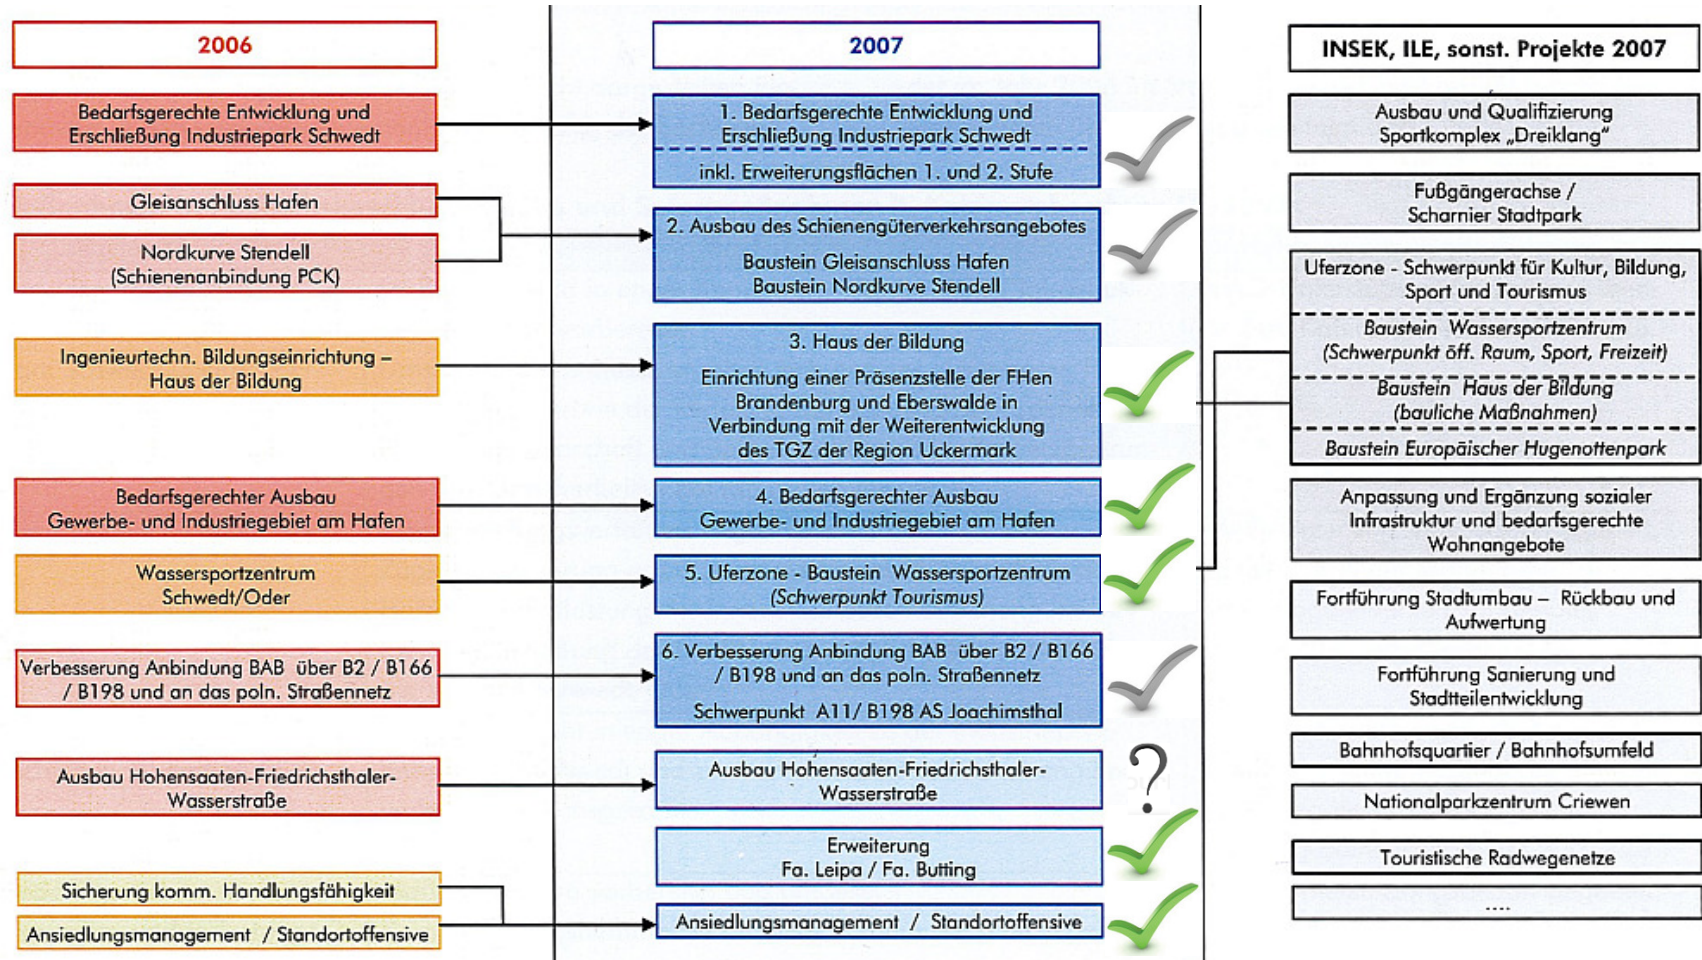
2006

Bedarfsgerechte Entwicklung und Erschließung Industriepark Schwedt

Gleisanschluss Hafen

Nordkurve Stendell (Schienenanbindung PCK)

Ingenieurtechn. Bildungseinrichtung – Haus der Bildung

Bedarfsgerechter Ausbau Gewerbe- und Industriegebiet am Hafen

Wassersportzentrum Schwedt/Oder

Verbesserung Anbindung BAB über B2 / B166 / B198 und an das poln. Straßennetz

Ausbau Hohensaaten-Friedrichsthaler-Wasserstraße

Sicherung komm. Handlungsfähigkeit

Ansiedlungsmanagement / Standortoffensive

2007

1. Bedarfsgerechte Entwicklung und Erschließung Industriepark Schwedt

inkl. Erweiterungsflächen 1. und 2. Stufe

2. Ausbau des Schienengüterverkehrsangebotes

Baustein Gleisanschluss Hafen
Baustein Nordkurve Stendell

3. Haus der Bildung

Einrichtung einer Präsenzstelle der FHen Brandenburg und Eberswalde in Verbindung mit der Weiterentwicklung des TGZ der Region Uckermark

4. Bedarfsgerechter Ausbau Gewerbe- und Industriegebiet am Hafen

5. Uferzone - Baustein Wassersportzentrum (Schwerpunkt Tourismus)

6. Verbesserung Anbindung BAB über B2 / B166 / B198 und an das poln. Straßennetz

Schwerpunkt A11/ B198 AS Joachimsthal

Ausbau Hohensaaten-Friedrichsthaler-Wasserstraße

?

Erweiterung Fa. Leipa / Fa. Butting

Ansiedlungsmanagement / Standortoffensive

INSEK, ILE, sonst. Projekte 2007

Ausbau und Qualifizierung Sportkomplex „Dreiklang"

Fußgängerachse / Scharnier Stadtpark

Uferzone - Schwerpunkt für Kultur, Bildung, Sport und Tourismus

Baustein Wassersportzentrum (Schwerpunkt öff. Raum, Sport, Freizeit)

Baustein Haus der Bildung (bauliche Maßnahmen)

Baustein Europäischer Hugenottenpark

Anpassung und Ergänzung sozialer Infrastruktur und bedarfsgerechte Wohnangebote

Fortführung Stadtumbau – Rückbau und Aufwertung

Fortführung Sanierung und Stadtteilentwicklung

Bahnhofsquartier / Bahnhofsumfeld

Nationalparkzentrum Criewen

Touristische Radwegenetze

....